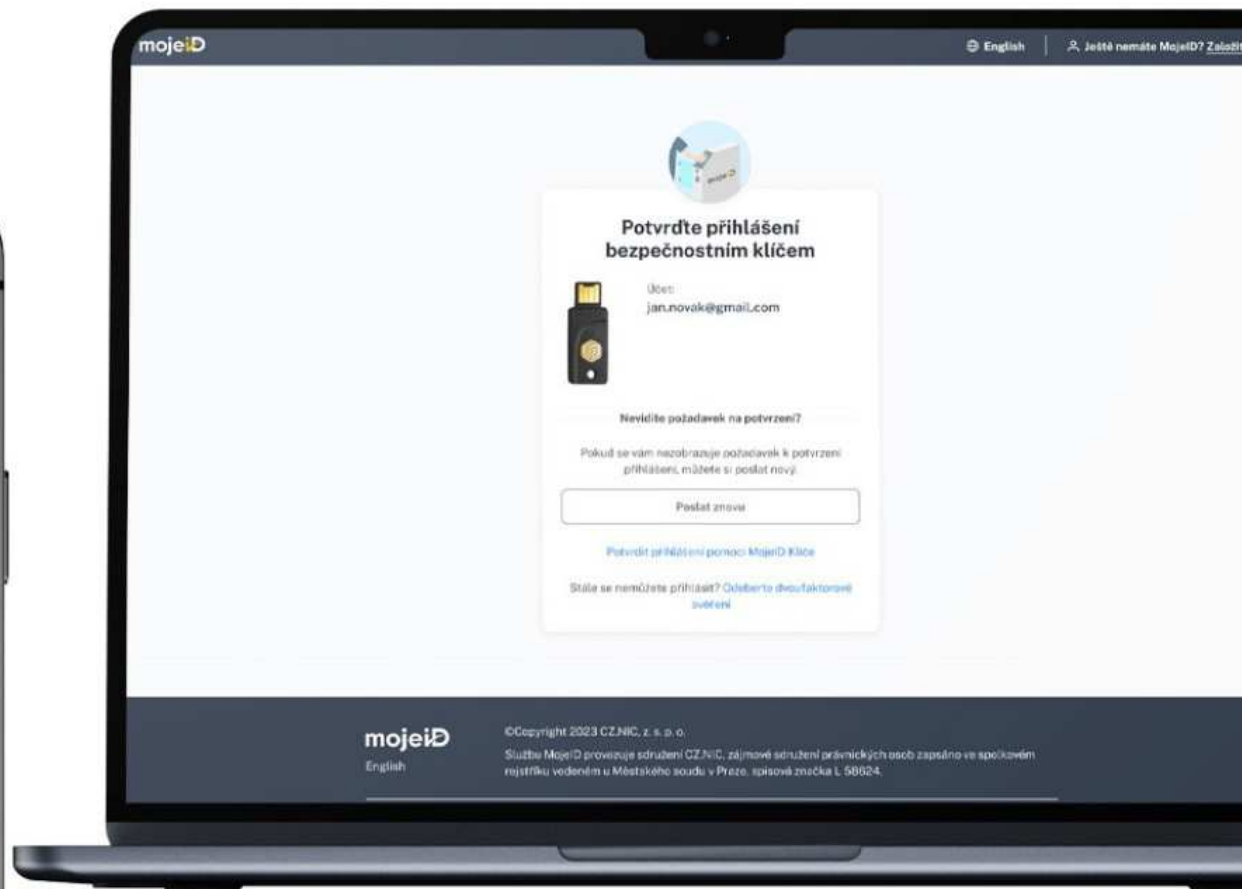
mojeID

English | Ještě nemáte MojeID? Založit

Potvrďte přihlášení bezpečnostním klíčem

Účet:
jan.novak@gmail.com

Nevidíte požadavek na potvrzení?

Pokud se vám nezobrazuje požadavek k potvrzení přihlášení, můžete si poslat nový.

Poslat znovu

Potvrdit přihlášení pomocí MojeID Klíče

Stále se nemůžete přihlásit? Odeberte dvoufaktorové ověření

mojeID
English

©Copyright 2023 CZ.NIC, z. s. p. o.

Službu MojeID provozuje sdružení CZ.NIC, zájmové sdružení právnických osob zapsáno ve spolkovém rejstříku vedeném u Městského soudu v Praze, spisová značka L 58624.